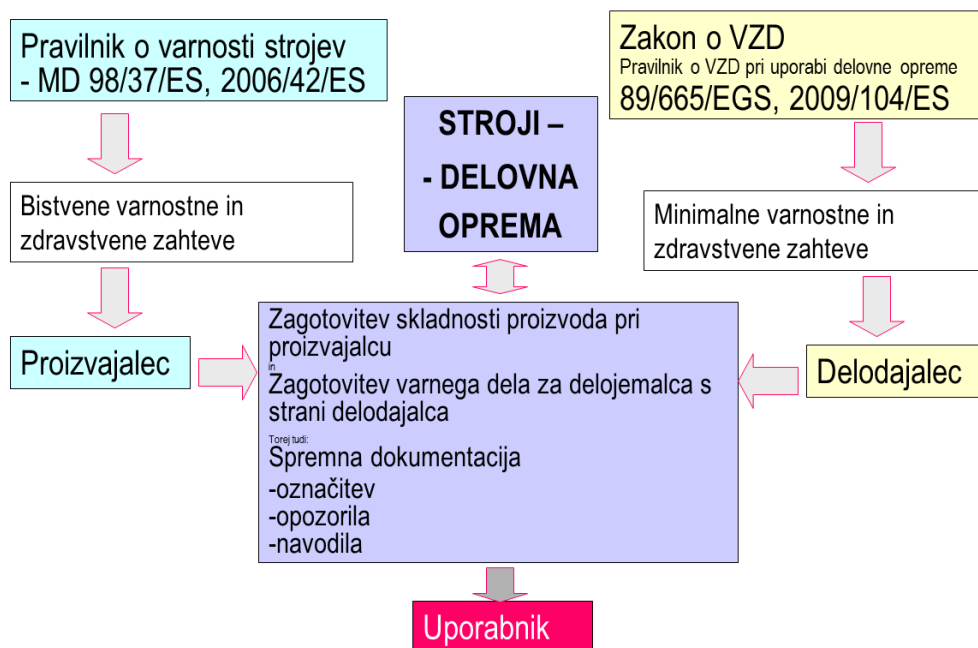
Pravilnik o varnosti strojev - MD 98/37/ES, 2006/42/ES

STROJI – - DELOVNA OPREMA

Zakon o VZD
Pravilnik o VZD pri uporabi delovne opreme
89/665/EGS, 2009/104/ES

Bistvene varnostne in zdravstvene zahteve

Minimalne varnostne in zdravstvene zahteve

Proizvajalec

Zagotovitev skladnosti proizvoda pri proizvajalcu
in
Zagotovitev varnega dela za delojemalca s strani delodajalca
Torej tudi:
Spremna dokumentacija
-označitev
-opozorila
-navodila

Delodajalec

Uporabnik